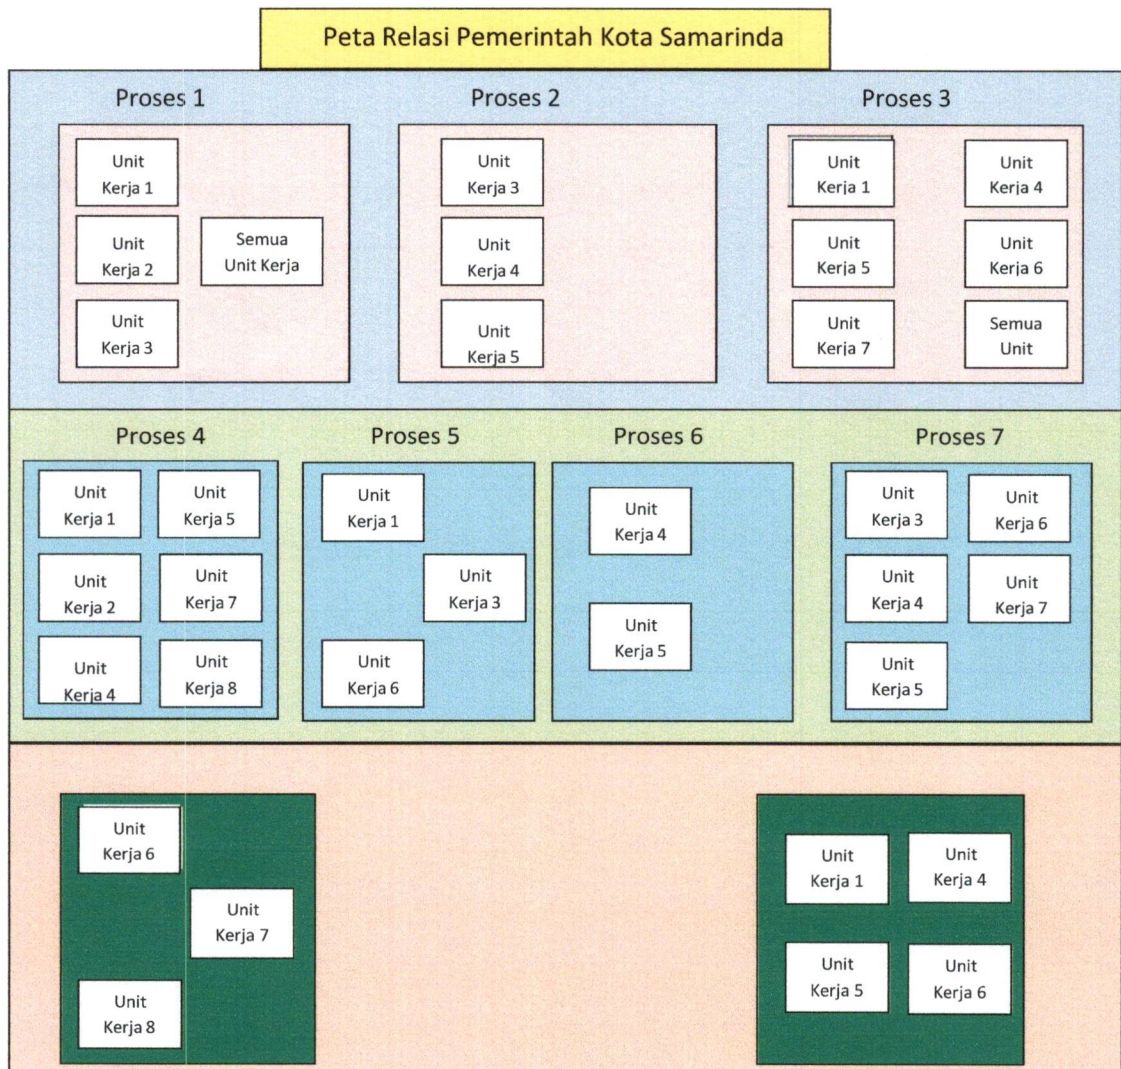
Peta Relasi Pemerintah Kota Samarinda

Proses 1

Unit Kerja 1

Unit Kerja 2

Semua Unit Kerja

Unit Kerja 3

Proses 2

Unit Kerja 3

Unit Kerja 4

Unit Kerja 5

Proses 3

Unit Kerja 1

Unit Kerja 4

Unit Kerja 5

Unit Kerja 6

Unit Kerja 7

Semua Unit

Proses 4

Unit Kerja 1

Unit Kerja 5

Unit Kerja 2

Unit Kerja 7

Unit Kerja 4

Unit Kerja 8

Proses 5

Unit Kerja 1

Unit Kerja 3

Unit Kerja 6

Proses 6

Unit Kerja 4

Unit Kerja 5

Proses 7

Unit Kerja 3

Unit Kerja 6

Unit Kerja 4

Unit Kerja 7

Unit Kerja 5

Unit Kerja 6

Unit Kerja 7

Unit Kerja 8

Unit Kerja 1

Unit Kerja 4

Unit Kerja 5

Unit Kerja 6